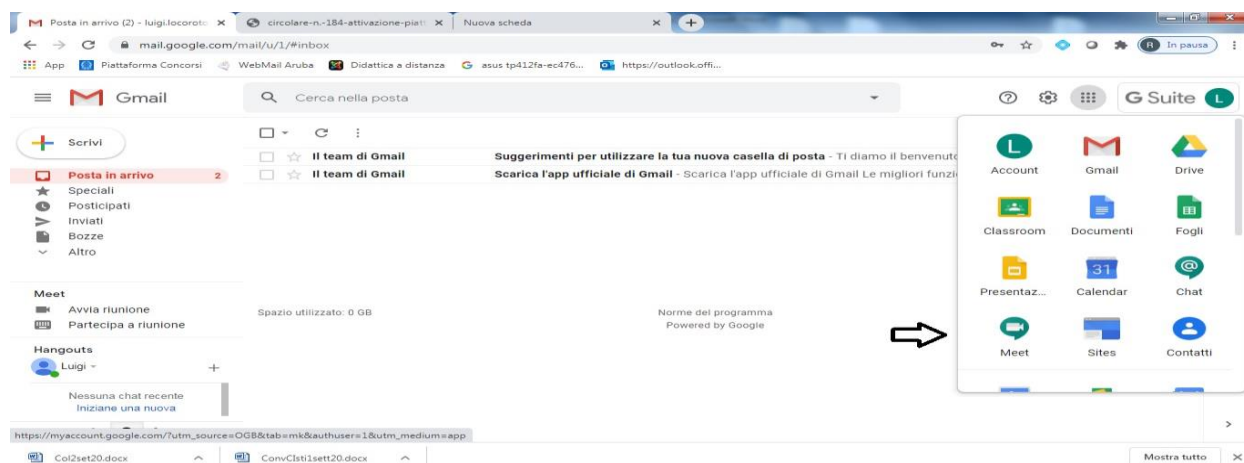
Posta in arrivo (2) - luigi.locoroto ×
circolare-n.-184-attivazione-piatt ×
Nuova scheda ×
+

mail.google.com/mail/u/1/#inbox
In pausa

App
Piattaforma Concorsi
WebMail Aruba
Didattica a distanza
asus tp412fa-ec476...
https://outlook.offi...

Gmail
Cerca nella posta
G Suite
L

Scrivi
Posta in arrivo 2
Speciali
Posticipati
Inviati
Bozze
Altro

Meet
Avvia riunione
Partecipa a riunione

Hangouts
Luigi
+
Nessuna chat recente
Iniziane una nuova

Il team di Gmail
Suggerimenti per utilizzare la tua nuova casella di posta - Ti diamo il benvenuto
Il team di Gmail
Scarica l'app ufficiale di Gmail - Scarica l'app ufficiale di Gmail Le migliori funzi

Spazio utilizzato: 0 GB
Norme del programma
Powered by Google

Account
Gmail
Drive
Classroom
Documenti
Fogli
Presentaz...
31
Calendar
Chat
Meet
Sites
Contatti

https://myaccount.google.com/?utm_source=OGB&tab=mk&authuser=1&utm_medium=app

Col2set20.docx
ConvClsti1sett20.docx
Mostra tutto